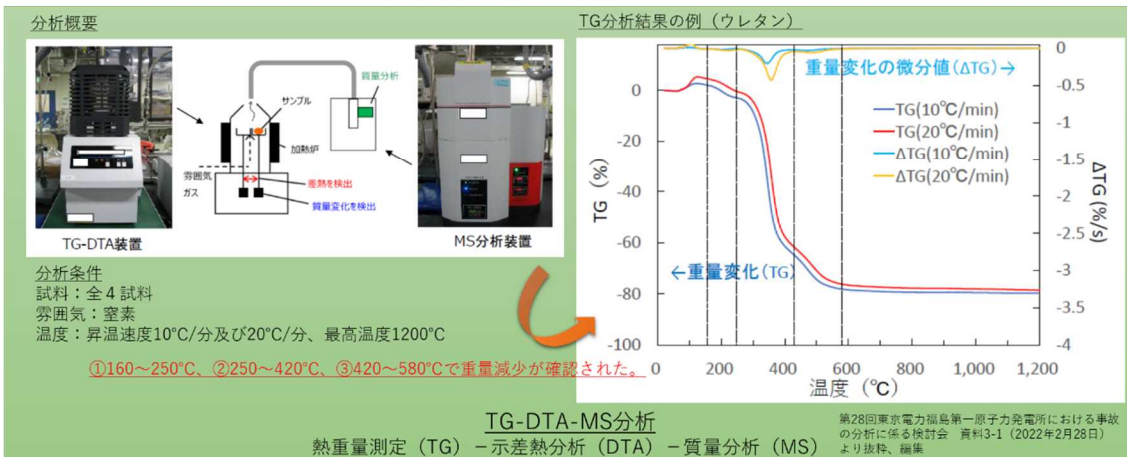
分析概要

質量分析

サンプル

加熱炉

雰囲気
ガス

差熱を検出

質量変化を検出

TG-DTA装置

MS分析装置

分析条件
試料：全４試料
雰囲気：窒素
温度：昇温速度10°C/分及び20°C/分、最高温度1200°C

①160～250°C、②250～420°C、③420～580°Cで重量減少が確認された。

TG分析結果の例（ウレタン）

重量変化の微分値（ΔTG）→

TG(10℃/min)
TG(20℃/min)
ΔTG(10℃/min)
ΔTG(20℃/min)

←重量変化（TG）

| TG（%） | 0 | -20 | -40 | -60 | -80 | -100 |
|---|---|---|---|---|---|---|

0, -0.5, -1, -1.5, -2, -2.5, -3, -3.5, -4

ΔTG（%/s）

0　200　400　600　800　1,000　1,200

温度（℃）

TG-DTA-MS分析
熱重量測定（TG）－示差熱分析（DTA）－質量分析（MS）

第28回東京電力福島第一原子力発電所における事故の分析に係る検討会　資料3-1（2022年2月28日）より抜粋、編集